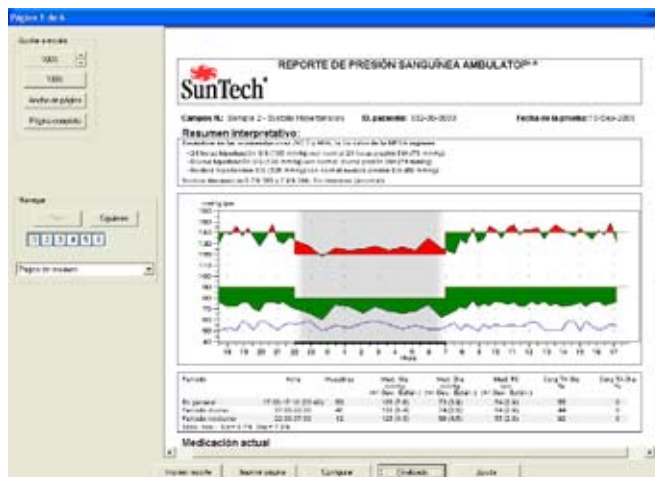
Página 1 de 6

Escalar ampliado
100%
150%
Ancho de página
Página completa

Navegar
Previo
Siguiente
1 2 3 4 5 6
Página de resumen

SunTech

REPORTE DE PRESIÓN SANGUÍNEA AMBULATOR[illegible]

Campos N.: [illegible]
ID. paciente: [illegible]
Fecha de la prueba: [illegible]

Resumen interpretativo:

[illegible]

| Período | Hora | Muestras | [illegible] | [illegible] | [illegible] | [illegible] | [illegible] |
|---|---|---|---|---|---|---|---|
| En general | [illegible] | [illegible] | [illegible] | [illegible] | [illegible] | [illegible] | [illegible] |
| Período diurno | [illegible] | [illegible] | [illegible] | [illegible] | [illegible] | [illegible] | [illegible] |
| Período nocturno | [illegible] | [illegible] | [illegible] | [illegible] | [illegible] | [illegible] | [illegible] |

Medicación actual

Imprimir reporte
Imprimir página
Configurar
Finalizado
Ayuda